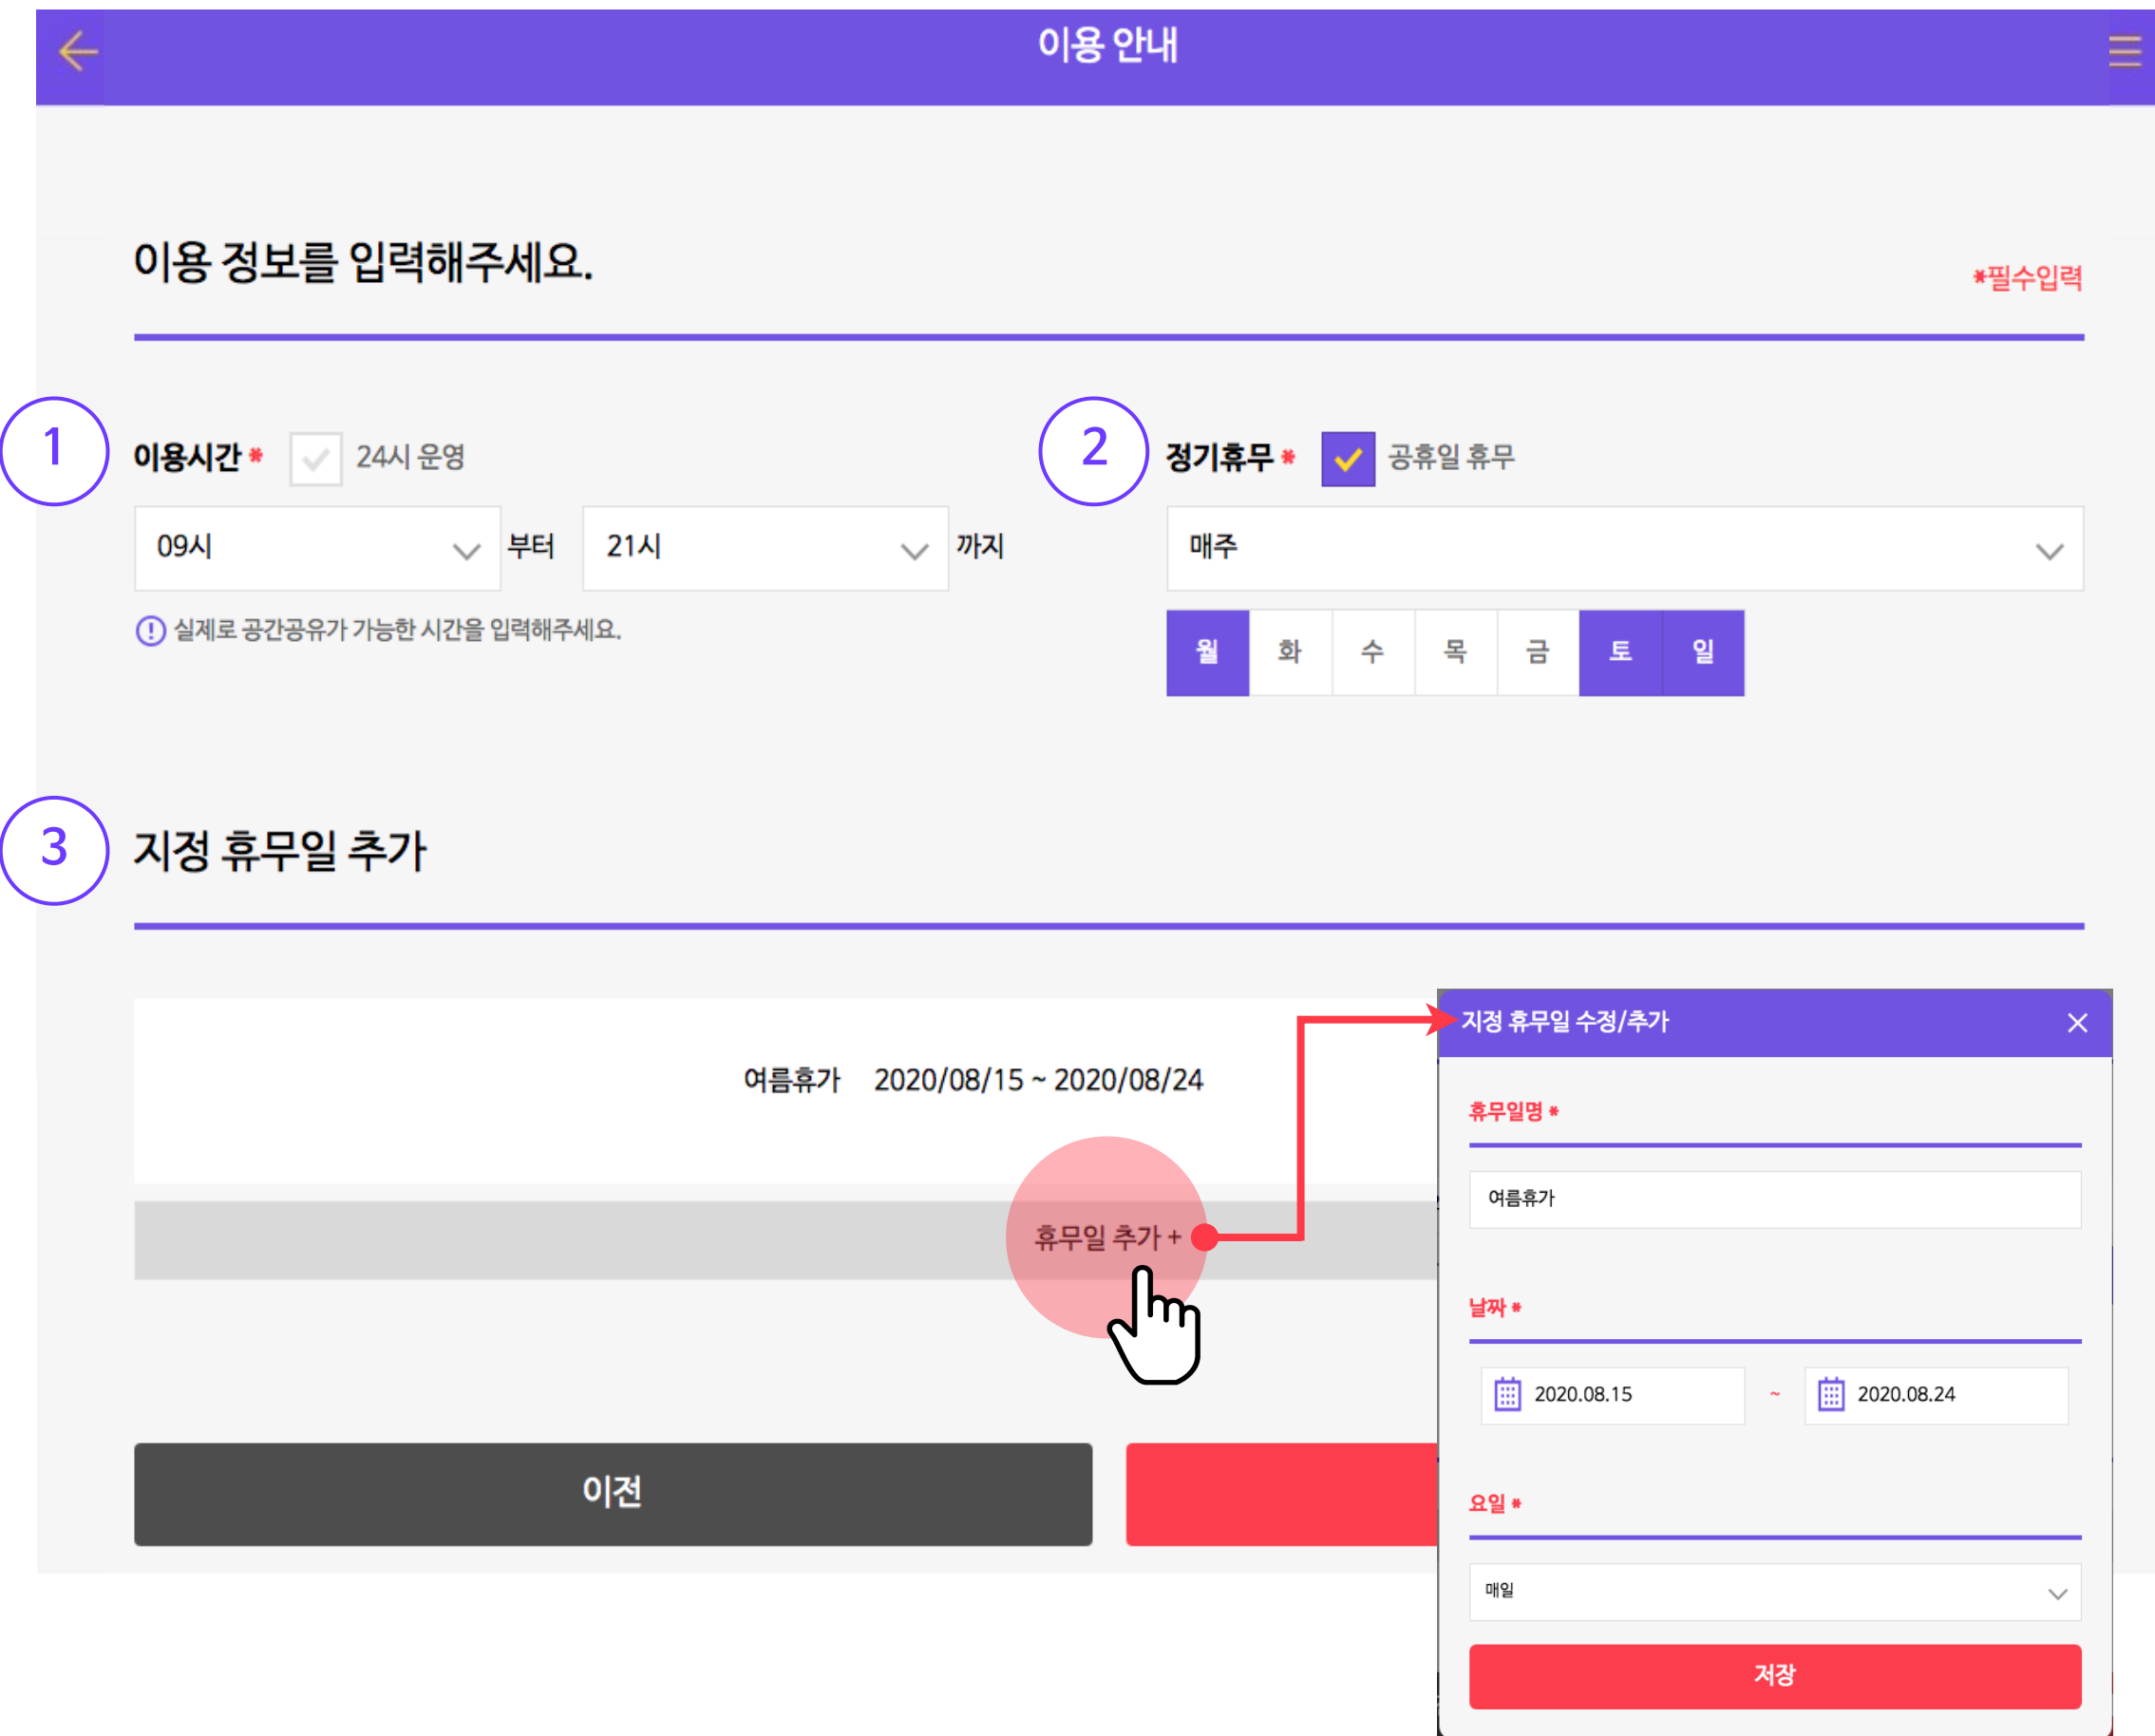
이용 안내

이용 정보를 입력해주세요.

*필수입력

1

이용시간 * 24시 운영

09시 부터 21시 까지

실제로 공간공유가 가능한 시간을 입력해주세요.

2

정기휴무 * 공휴일 휴무

매주

| 월 | 화 | 수 | 목 | 금 | 토 | 일 |
|---|---|---|---|---|---|---|

3

지정 휴무일 추가

여름휴가 2020/08/15 ~ 2020/08/24

휴무일 추가 +

이전

지정 휴무일 수정/추가

휴무일명 *

여름휴가

날짜 *

2020.08.15 ~ 2020.08.24

요일 *

매일

저장